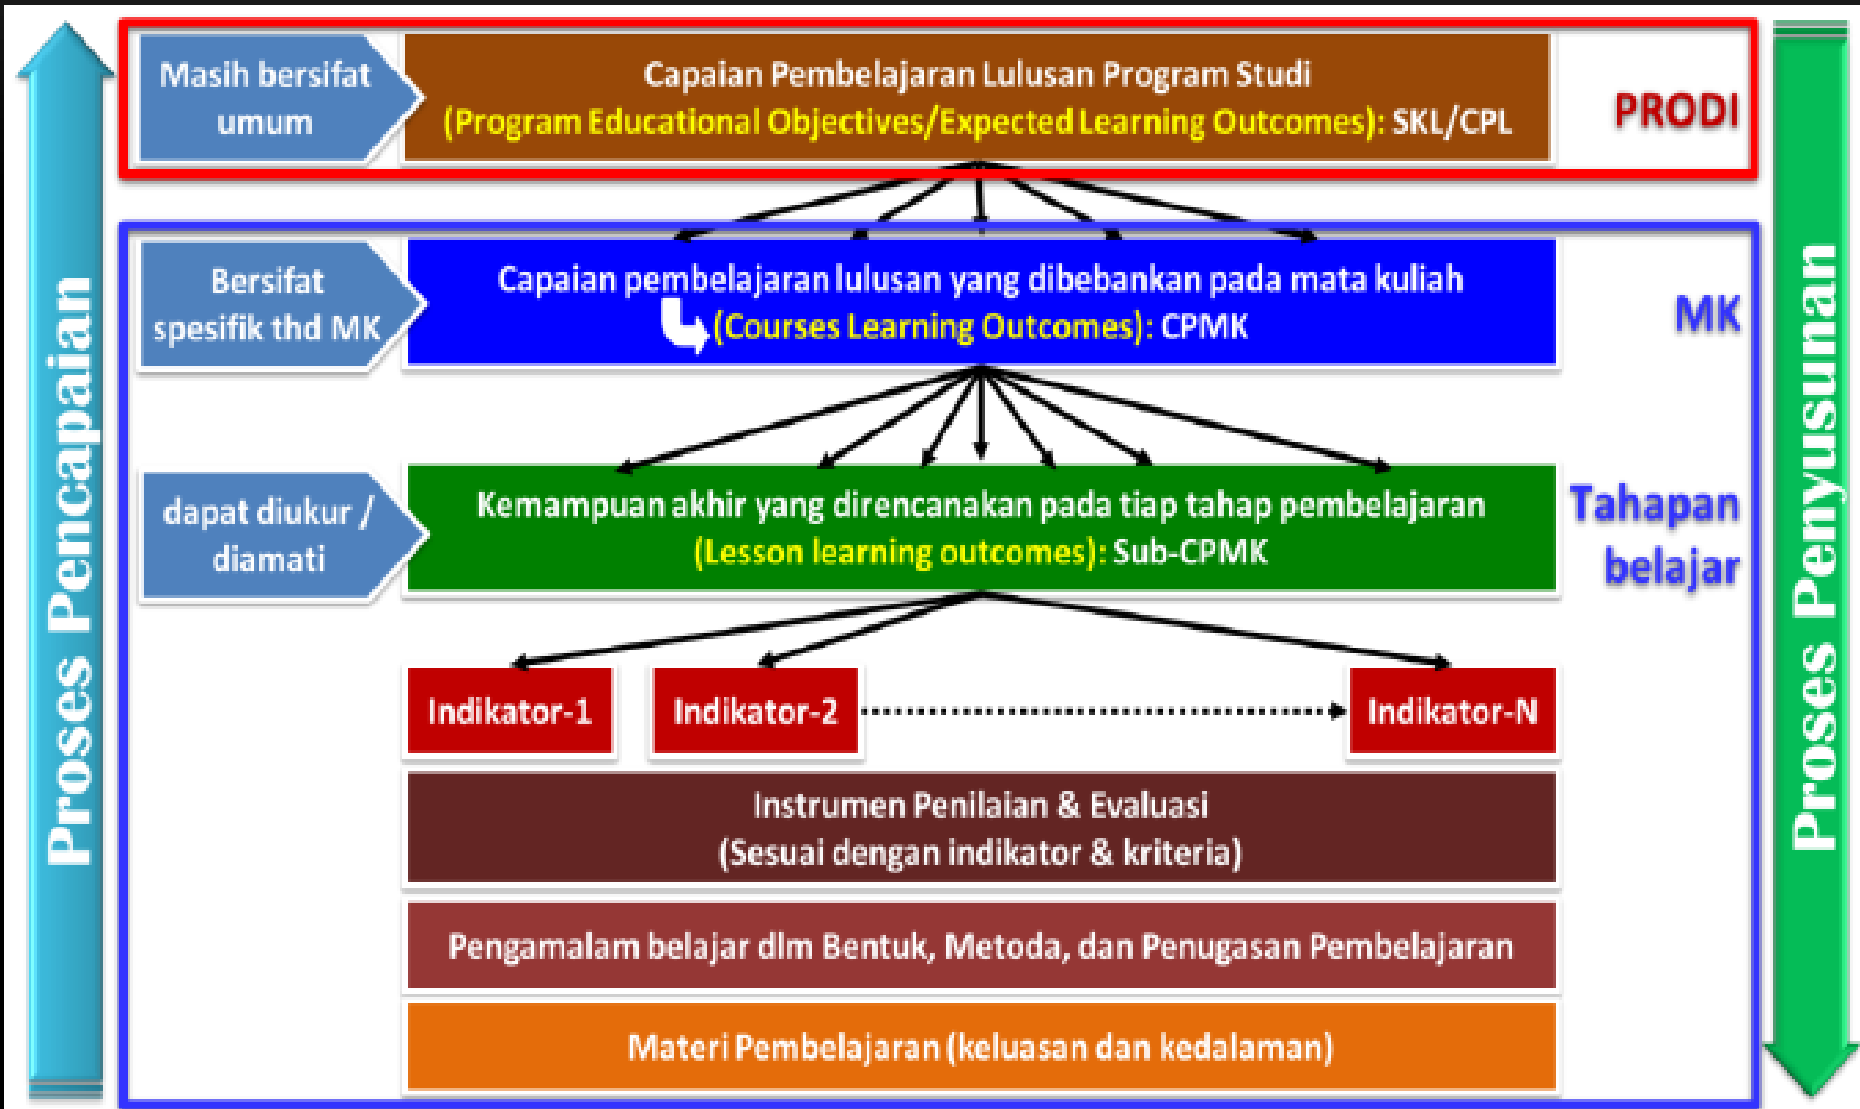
Proses Pencapaian

Masih bersifat umum

Capaian Pembelajaran Lulusan Program Studi (Program Educational Objectives/Expected Learning Outcomes): SKL/CPL

PRODI

Bersifat spesifik thd MK

Capaian pembelajaran lulusan yang dibebankan pada mata kuliah (Courses Learning Outcomes): CPMK

MK

dapat diukur / diamati

Kemampuan akhir yang direncanakan pada tiap tahap pembelajaran (Lesson learning outcomes): Sub-CPMK

Tahapan belajar

Indikator-1

Indikator-2

Indikator-N

Instrumen Penilaian & Evaluasi (Sesuai dengan indikator & kriteria)

Pengamalam belajar dlm Bentuk, Metoda, dan Penugasan Pembelajaran

Materi Pembelajaran (keluasan dan kedalaman)

Proses Penyusunan